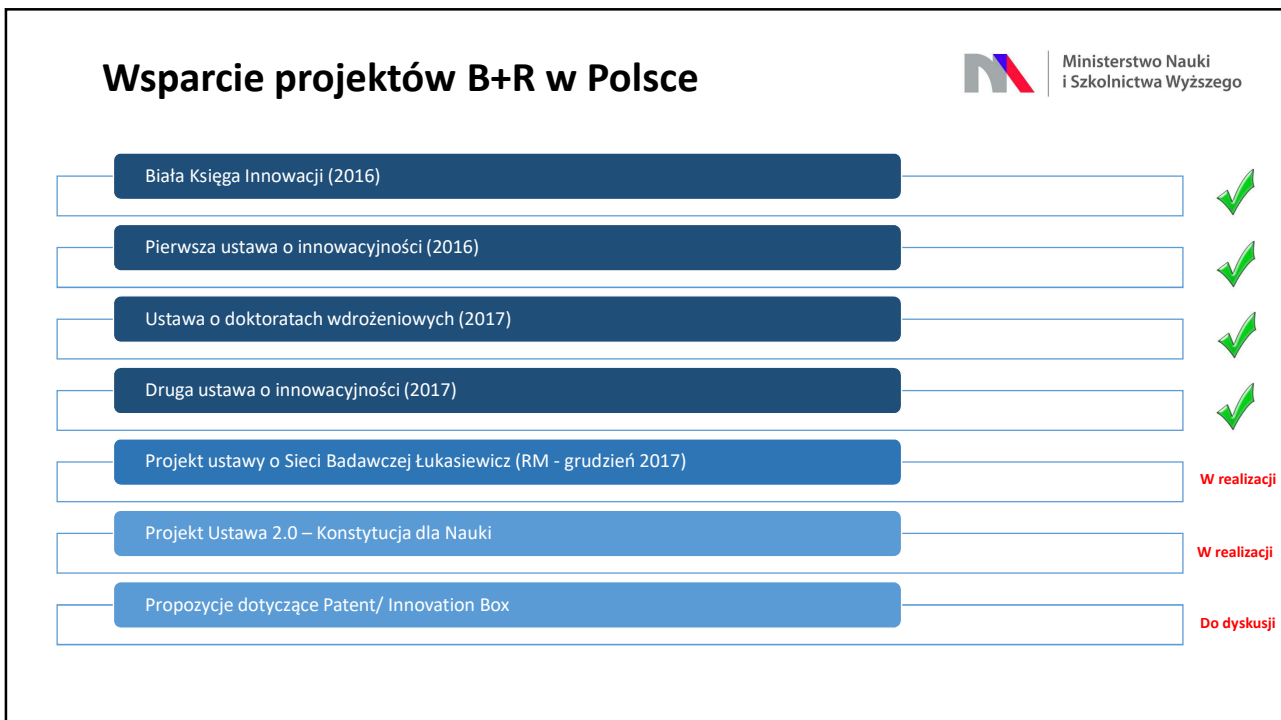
Wsparcie projektów B+R w Polsce

Ministerstwo Nauki i Szkolnictwa Wyższego

Biała Księga Innowacji (2016)

Pierwsza ustawa o innowacyjności (2016)

Ustawa o doktoratach wdrożeniowych (2017)

Druga ustawa o innowacyjności (2017)

Projekt ustawy o Sieci Badawczej Łukasiewicz (RM - grudzień 2017)

W realizacji

Projekt Ustawa 2.0 – Konstytucja dla Nauki

W realizacji

Propozycje dotyczące Patent/ Innovation Box

Do dyskusji